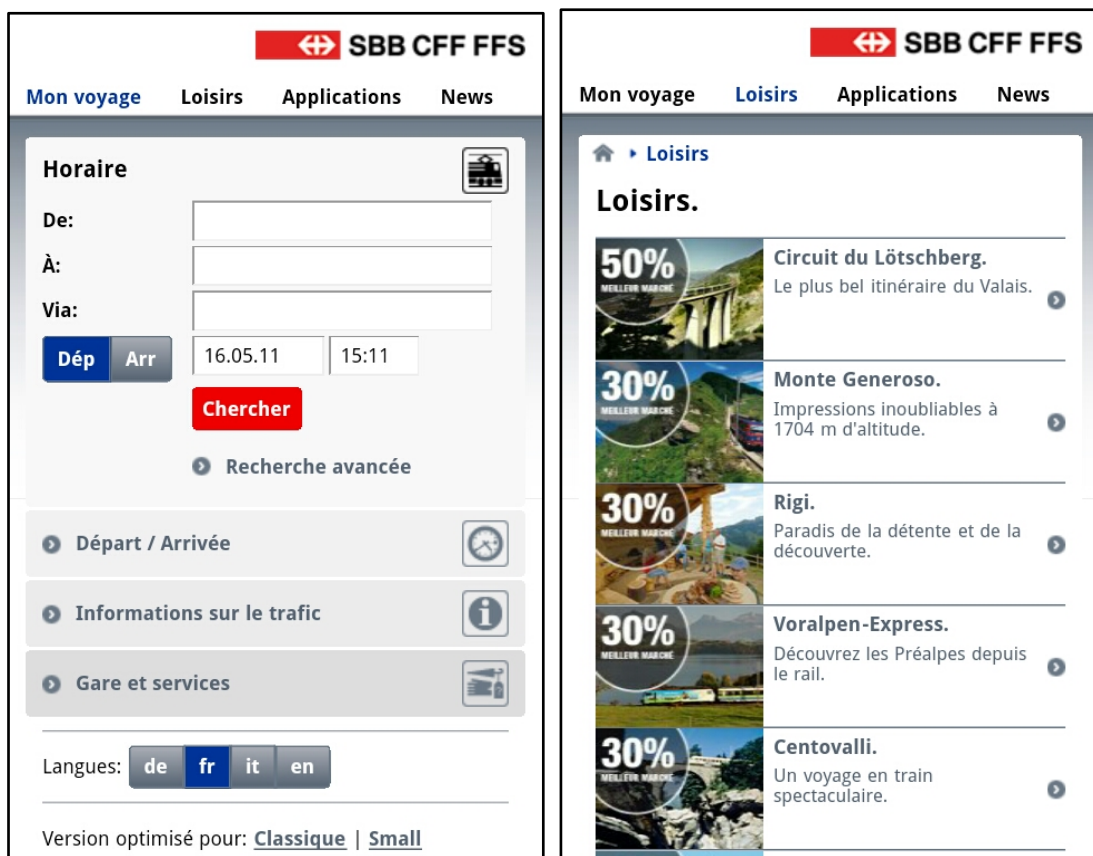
SBB CFF FFS

Mon voyage Loisirs Applications News

Horaire

De:

À:

Via:

Dép Arr 16.05.11 15:11

Chercher

Recherche avancée

Départ / Arrivée

Informations sur le trafic

Gare et services

Langues: de fr it en

Version optimisé pour: Classique | Small

SBB CFF FFS

Mon voyage Loisirs Applications News

Loisirs

Loisirs.

50% MEILLEUR MARCHÉ

Circuit du Lötschberg.
Le plus bel itinéraire du Valais.

30% MEILLEUR MARCHÉ

Monte Generoso.
Impressions inoubliables à 1704 m d'altitude.

30% MEILLEUR MARCHÉ

Rigi.
Paradis de la détente et de la découverte.

30% MEILLEUR MARCHÉ

Voralpen-Express.
Découvrez les Préalpes depuis le rail.

30% MEILLEUR MARCHÉ

Centovalli.
Un voyage en train spectaculaire.